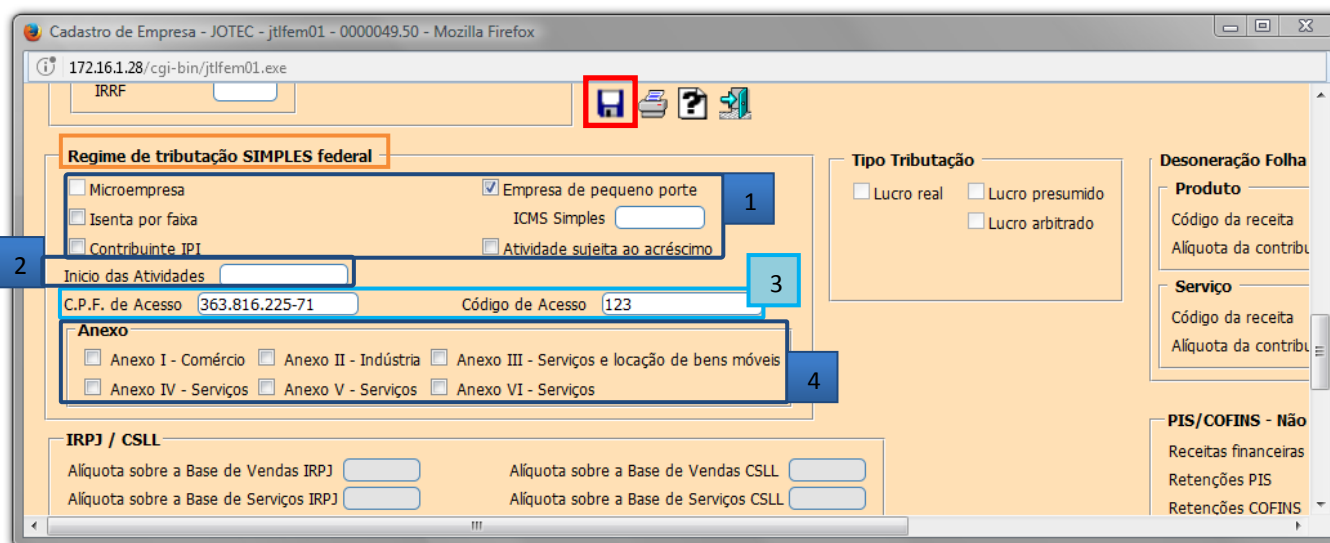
Cadastro de Empresa - JOTEC - jtlfem01 - 0000049.50 - Mozilla Firefox

172.16.1.28/cgi-bin/jtlfem01.exe

IRRF

Regime de tributação SIMPLES federal

Microempresa
Empresa de pequeno porte
1
Isenta por faixa
ICMS Simples
Contribuinte IPI
Atividade sujeita ao acréscimo
2
Inicio das Atividades
3
C.P.F. de Acesso 363.816.225-71
Código de Acesso 123

Anexo
Anexo I - Comércio
Anexo II - Indústria
Anexo III - Serviços e locação de bens móveis
Anexo IV - Serviços
Anexo V - Serviços
Anexo VI - Serviços
4

Tipo Tributação
Lucro real
Lucro presumido
Lucro arbitrado

Desoneração Folha
Produto
Código da receita
Alíquota da contribu
Serviço
Código da receita
Alíquota da contribu

IRPJ / CSLL
Alíquota sobre a Base de Vendas IRPJ
Alíquota sobre a Base de Vendas CSLL
Alíquota sobre a Base de Serviços IRPJ
Alíquota sobre a Base de Serviços CSLL

PIS/COFINS - Não
Receitas financeiras
Retenções PIS
Retenções COFINS